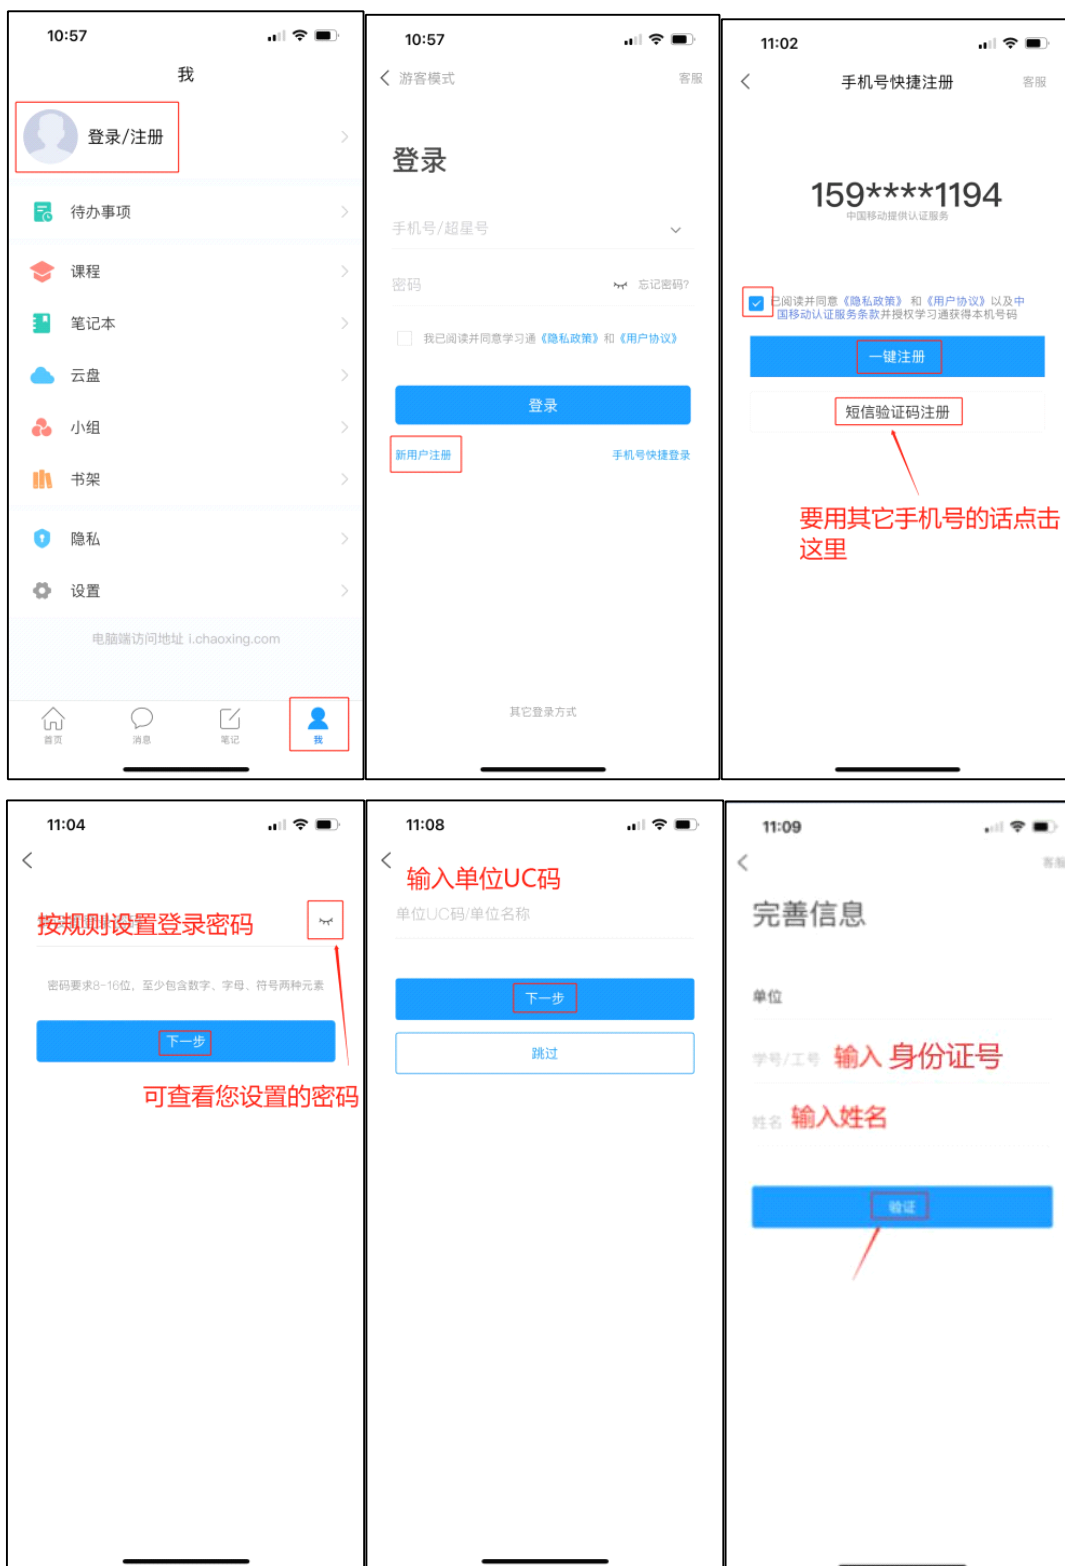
10:57

我

登录/注册

待办事项

课程

笔记本

云盘

小组

书架

隐私

设置

电脑端访问地址 i.chaoxing.com

首页 消息 笔记 我

10:57

游客模式 客服

登录

手机号/超星号

密码 忘记密码?

我已阅读并同意学习通《隐私政策》和《用户协议》

登录

新用户注册 手机号快捷登录

其它登录方式

11:02

手机号快捷注册 客服

159****1194

中国移动提供认证服务

已阅读并同意《隐私政策》和《用户协议》以及中国移动认证服务条款并授权学习通获得本机号码

一键注册

短信验证码注册

要用其它手机号的话点击这里

11:04

按规则设置登录密码

密码要求8-16位，至少包含数字、字母、符号两种元素

下一步

可查看您设置的密码

11:08

输入单位UC码

单位UC码/单位名称

下一步

跳过

11:09

客服

完善信息

单位

学号/工号 输入身份证号

姓名 输入姓名

验证